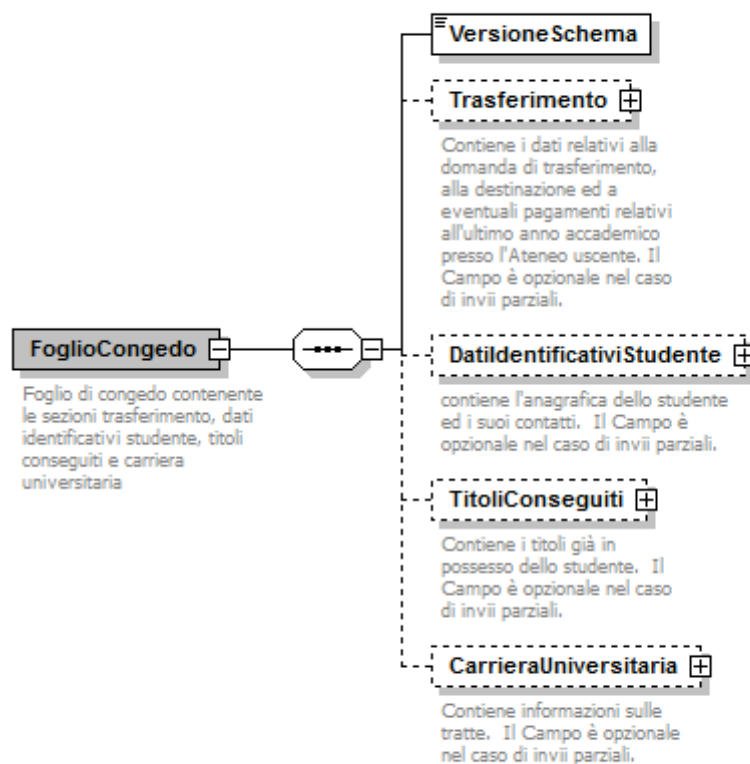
FoglioCongedo

Foglio di congedo contenente le sezioni trasferimento, dati identificativi studente, titoli conseguiti e carriera universitaria

VersioneSchema

Trasferimento

Contiene i dati relativi alla domanda di trasferimento, alla destinazione ed a eventuali pagamenti relativi all'ultimo anno accademico presso l'Ateneo uscente. Il Campo è opzionale nel caso di invii parziali.

DatiIdentificativiStudente

contiene l'anagrafica dello studente ed i suoi contatti. Il Campo è opzionale nel caso di invii parziali.

TitoliConseguiti

Contiene i titoli già in possesso dello studente. Il Campo è opzionale nel caso di invii parziali.

CarrieraUniversitaria

Contiene informazioni sulle tratte. Il Campo è opzionale nel caso di invii parziali.